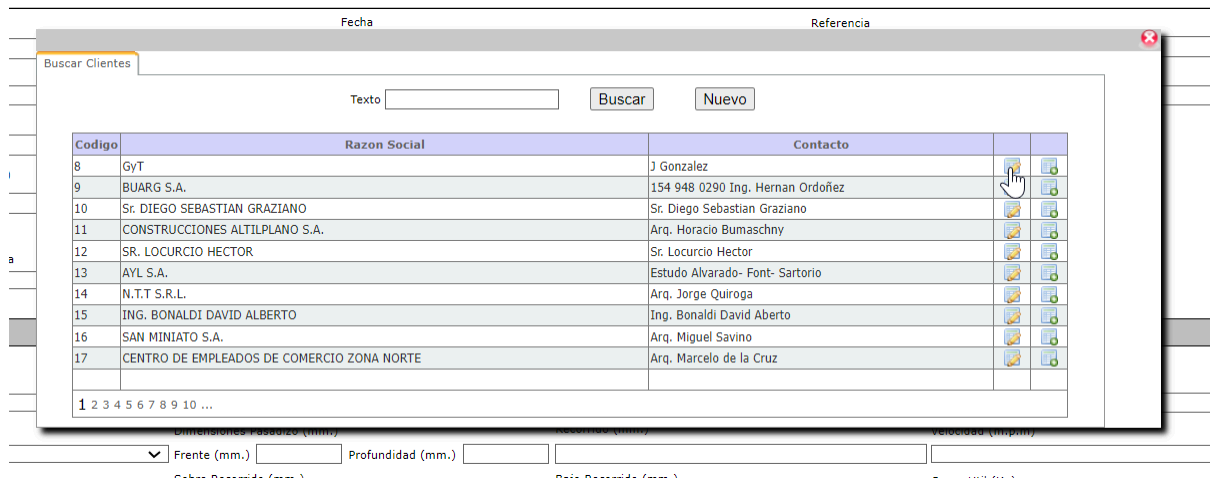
Fecha

Referencia

Buscar Clientes

Texto

Buscar

Nuevo

| Codigo | Razon Social | Contacto | | |
|---|---|---|---|---|
| 8 | GyT | J Gonzalez | | |
| 9 | BUARG S.A. | 154 948 0290 Ing. Hernan Ordoñez | | |
| 10 | Sr. DIEGO SEBASTIAN GRAZIANO | Sr. Diego Sebastian Graziano | | |
| 11 | CONSTRUCCIONES ALTIPLANO S.A. | Arq. Horacio Bumaschny | | |
| 12 | SR. LOCURCIO HECTOR | Sr. Locurcio Hector | | |
| 13 | AYL S.A. | Estudo Alvarado- Font- Sartorio | | |
| 14 | N.T.T S.R.L. | Arq. Jorge Quiroga | | |
| 15 | ING. BONALDI DAVID ALBERTO | Ing. Bonaldi David Aberto | | |
| 16 | SAN MINIATO S.A. | Arq. Miguel Savino | | |
| 17 | CENTRO DE EMPLEADOS DE COMERCIO ZONA NORTE | Arq. Marcelo de la Cruz | | |
| | | | | |

1 2 3 4 5 6 7 8 9 10 ...

Dimensiones Pasadizo (mm.)

Recorrido (mm.)

Velocidad (m.p.m.)

Frente (mm.)

Profundidad (mm.)

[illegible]